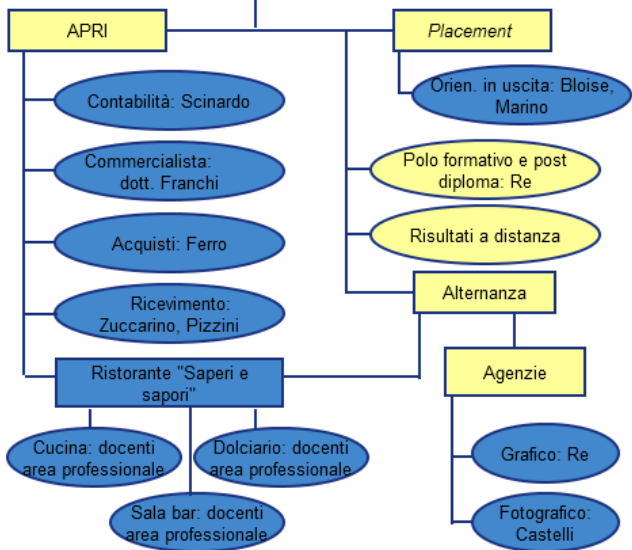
APRI

Contabilità: Scinardo

Commercialista: dott. Franchi

Acquisti: Ferro

Ricevimento: Zuccarino, Pizzini

Ristorante "Saperi e sapori"

Cucina: docenti area professionale

Sala bar: docenti area professionale

Dolciario: docenti area professionale

Placement

Orien. in uscita: Bloise, Marino

Polo formativo e post diploma: Re

Risultati a distanza

Alternanza

Agenzie

Grafico: Re

Fotografico: Castelli